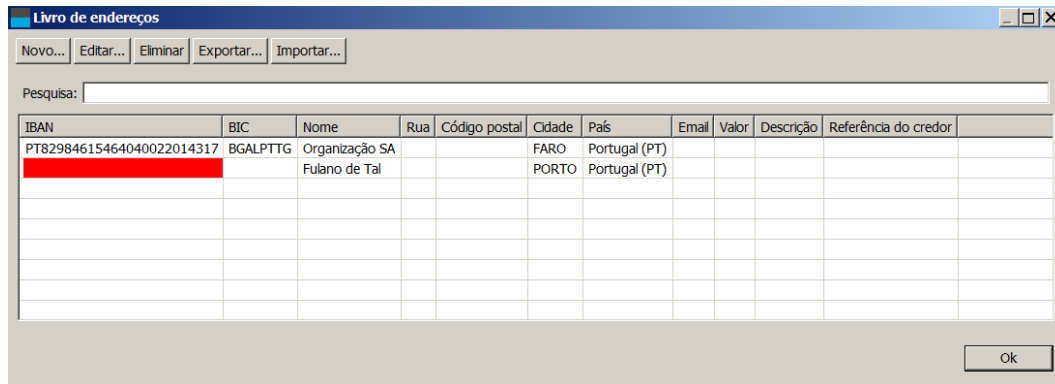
Livro de endereços

Novo... Editar... Eliminar Exportar... Importar...

Pesquisa:

| IBAN | BIC | Nome | Rua | Código postal | Cidade | País | Email | Valor | Descrição | Referência do credor |
|---|---|---|---|---|---|---|---|---|---|---|
| PT82984615464040022014317 | BGALPTTG | Organização SA | | | FARO | Portugal (PT) | | | | |
| | | Fulano de Tal | | | PORTO | Portugal (PT) | | | | |

Ok